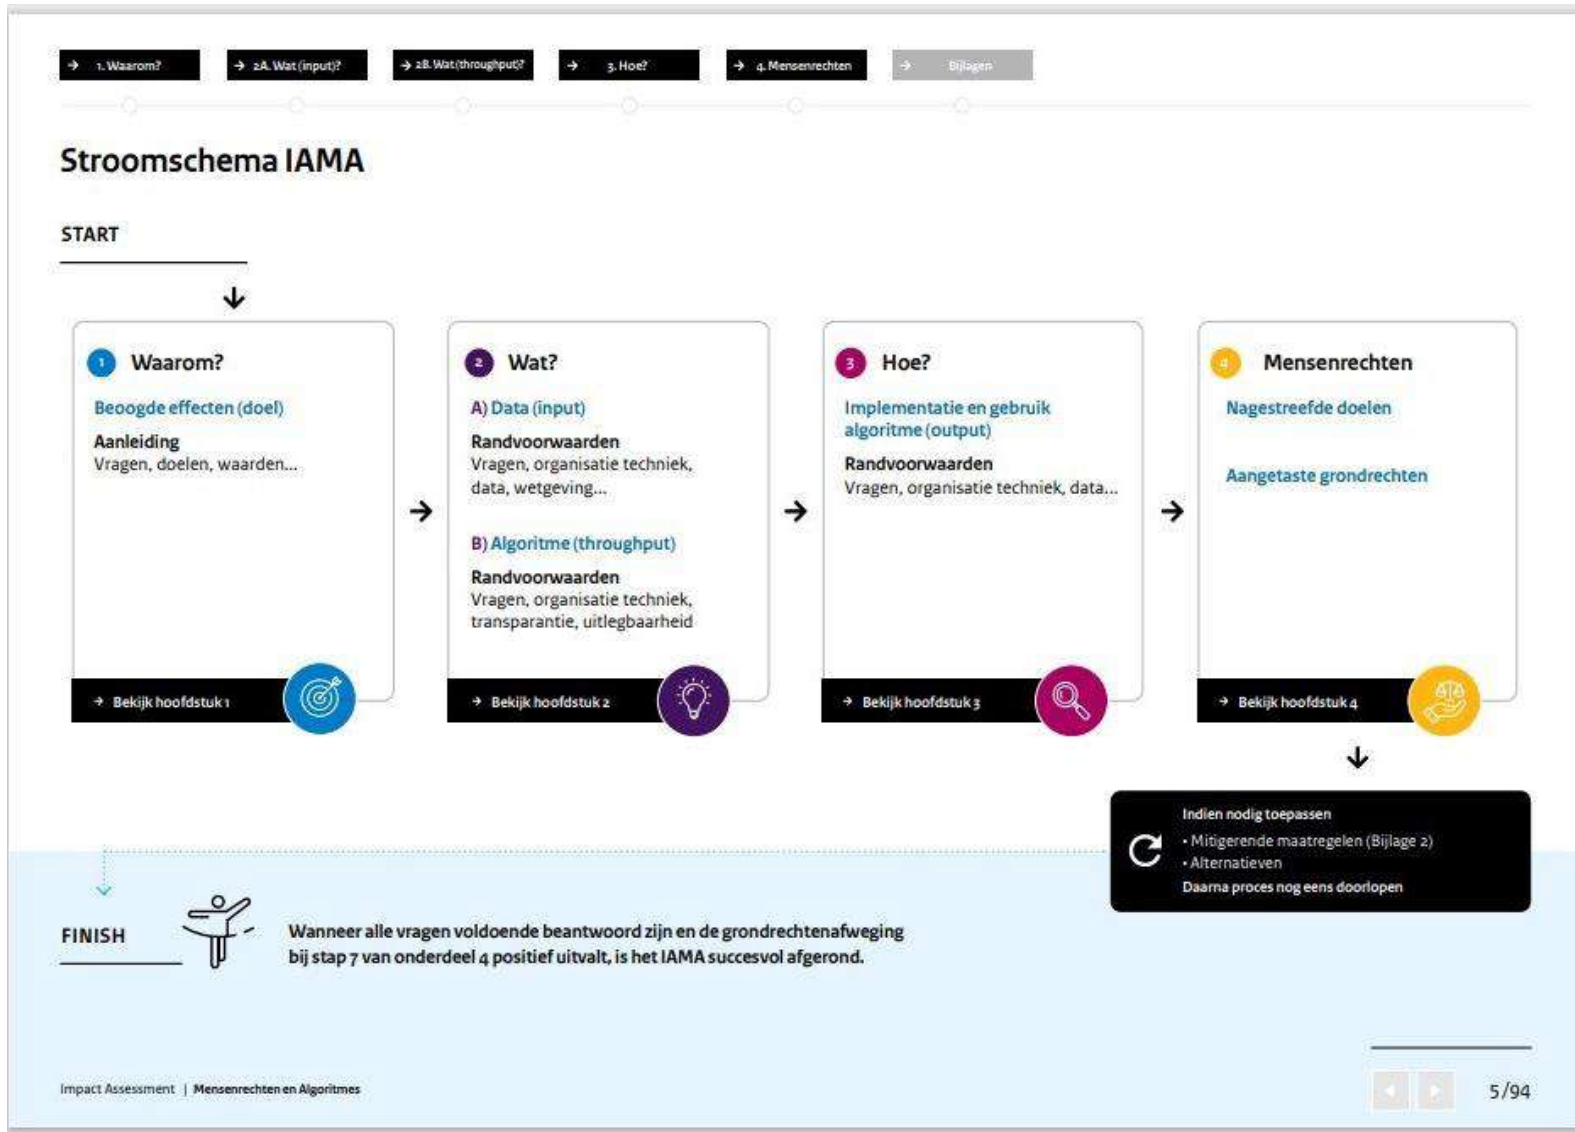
1. Waarom? | 2A. Wat (input)? | 2B. Wat (throughput)? | 3. Hoe? | 4. Mensenrechten | Bijlagen

Stroomschema IAMA

START

1 Waarom?

Beoogde effecten (doel)

Aanleiding
Vragen, doelen, waarden...

Bekijk hoofdstuk 1

2 Wat?

A) Data (input)

Randvoorwaarden
Vragen, organisatie techniek, data, wetgeving...

B) Algoritme (throughput)

Randvoorwaarden
Vragen, organisatie techniek, transparantie, uitlegbaarheid

Bekijk hoofdstuk 2

3 Hoe?

Implementatie en gebruik algoritme (output)

Randvoorwaarden
Vragen, organisatie techniek, data...

Bekijk hoofdstuk 3

4 Mensenrechten

Nagestreefde doelen

Aangetaste grondrechten

Bekijk hoofdstuk 4

Indien nodig toepassen
• Mitigerende maatregelen (Bijlage 2)
• Alternatieven
Daarna proces nog eens doorlopen

FINISH

Wanneer alle vragen voldoende beantwoord zijn en de grondrechtenafweging bij stap 7 van onderdeel 4 positief uitvalt, is het IAMA succesvol afgerond.

Impact Assessment | Mensenrechten en Algoritmes

5/94